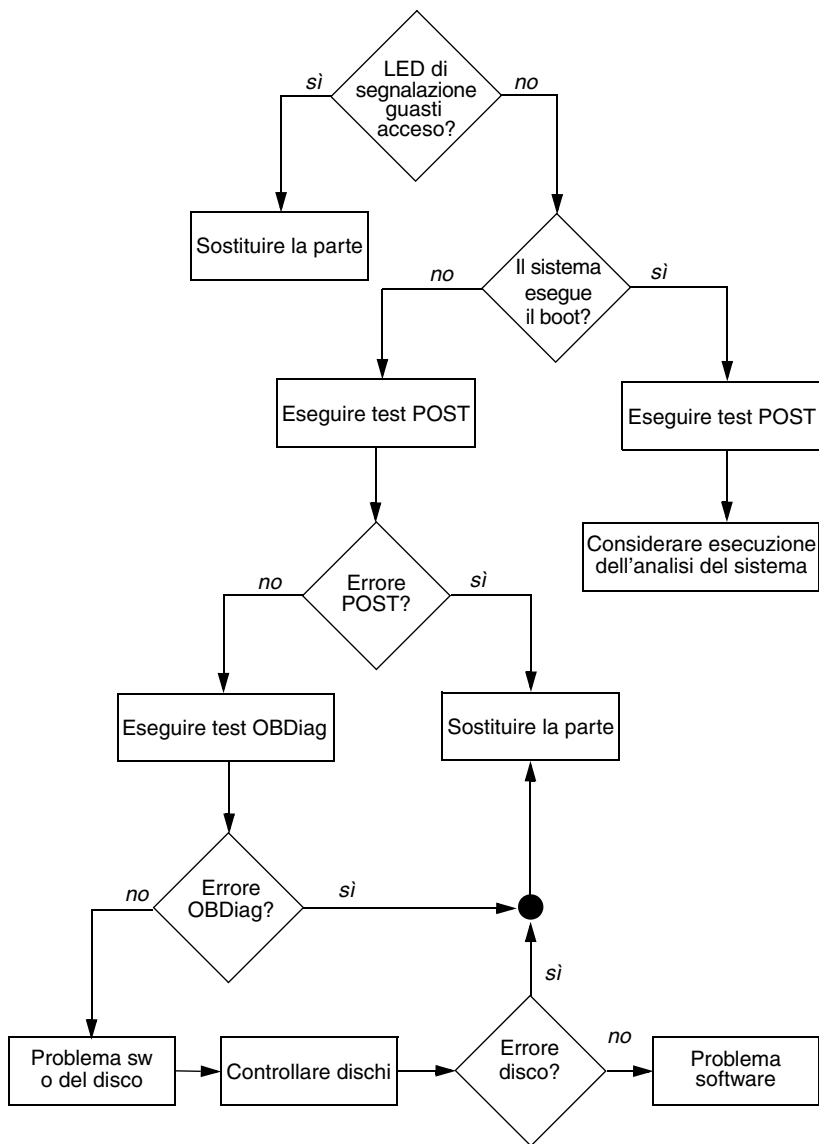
LED di segnalazione guasti acceso?

sì

no

Sostituire la parte

Il sistema esegue il boot?

no

sì

Eseguire test POST

Eseguire test POST

Considerare esecuzione dell'analisi del sistema

Errore POST?

no

sì

Eseguire test OBDiag

Sostituire la parte

Errore OBDiag?

no

sì

sì

Problema sw o del disco

Controllare dischi

Errore disco?

no

Problema software